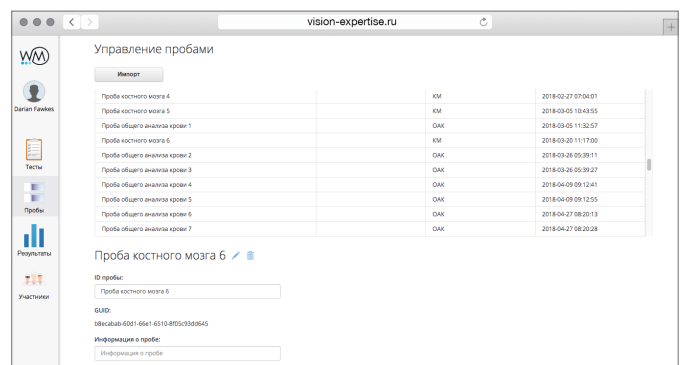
vision-expertise.ru

WM

Darian Fawkes

Тесты

Пробы

Результаты

Участники

Управление пробами

Импорт

| | | | |
|---|---|---|---|
| Проба костного мозга 4 | | КМ | 2018-02-27 07:04:01 |
| Проба костного мозга 5 | | КМ | 2018-03-05 10:43:55 |
| Проба общего анализа крови 1 | | ОАК | 2018-03-05 11:32:57 |
| Проба костного мозга 6 | | КМ | 2018-03-20 11:17:00 |
| Проба общего анализа крови 2 | | ОАК | 2018-03-26 05:39:11 |
| Проба общего анализа крови 3 | | ОАК | 2018-03-26 05:39:27 |
| Проба общего анализа крови 4 | | ОАК | 2018-04-09 09:12:41 |
| Проба общего анализа крови 5 | | ОАК | 2018-04-09 09:12:55 |
| Проба общего анализа крови 6 | | ОАК | 2018-04-27 08:20:13 |
| Проба общего анализа крови 7 | | ОАК | 2018-04-27 08:20:28 |

Проба костного мозга 6

ID пробы:

Проба костного мозга 6

GUID:

b8ecabab-60d1-66e1-6510-8f05c93dd645

Информация о пробе:

Информация о пробе